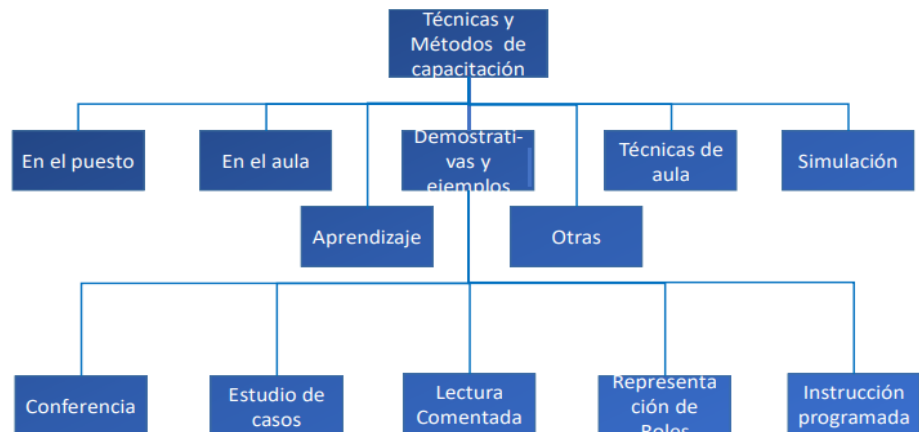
Técnicas y Métodos de capacitación

En el puesto

En el aula

Demostrativas y ejemplos

Técnicas de aula

Simulación

Aprendizaje

Otras

Conferencia

Estudio de casos

Lectura Comentada

Representación de Roles

Instrucción programada